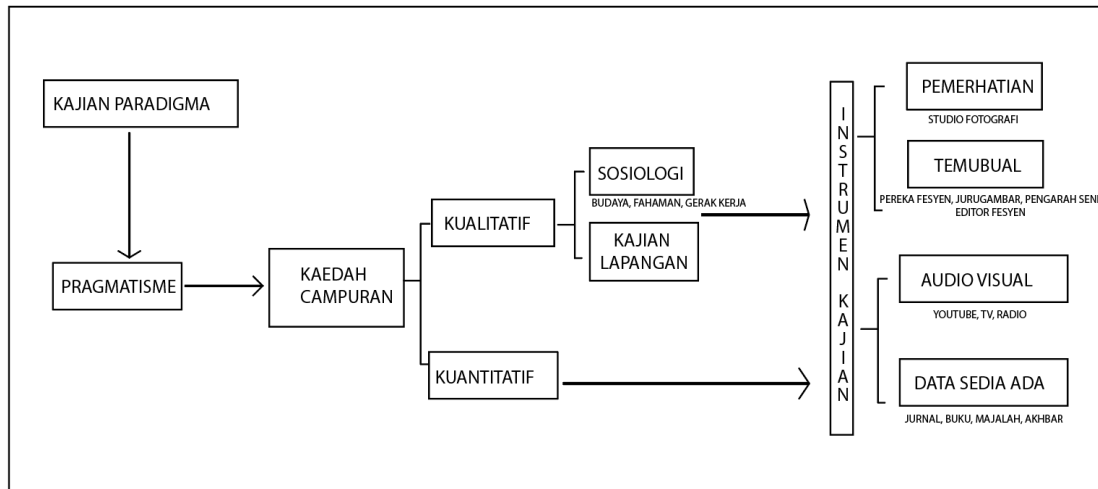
KAJIAN PARADIGMA

PRAGMATISME

KAEDAH CAMPURAN

KUALITATIF

KUANTITATIF

SOSIOLOGI

BUDAYA, FAHAMAN, GERAK KERJA

KAJIAN LAPANGAN

INSTRUMEN KAJIAN

PEMERHATIAN

STUDIO FOTOGRAFI

TEMUBUAL

PEREKA FESYEN, JURUGAMBAR, PENGARAH SENI EDITOR FESYEN

AUDIO VISUAL

YOUTUBE, TV, RADIO

DATA SEDIA ADA

JURNAL, BUKU, MAJALAH, AKHBAR